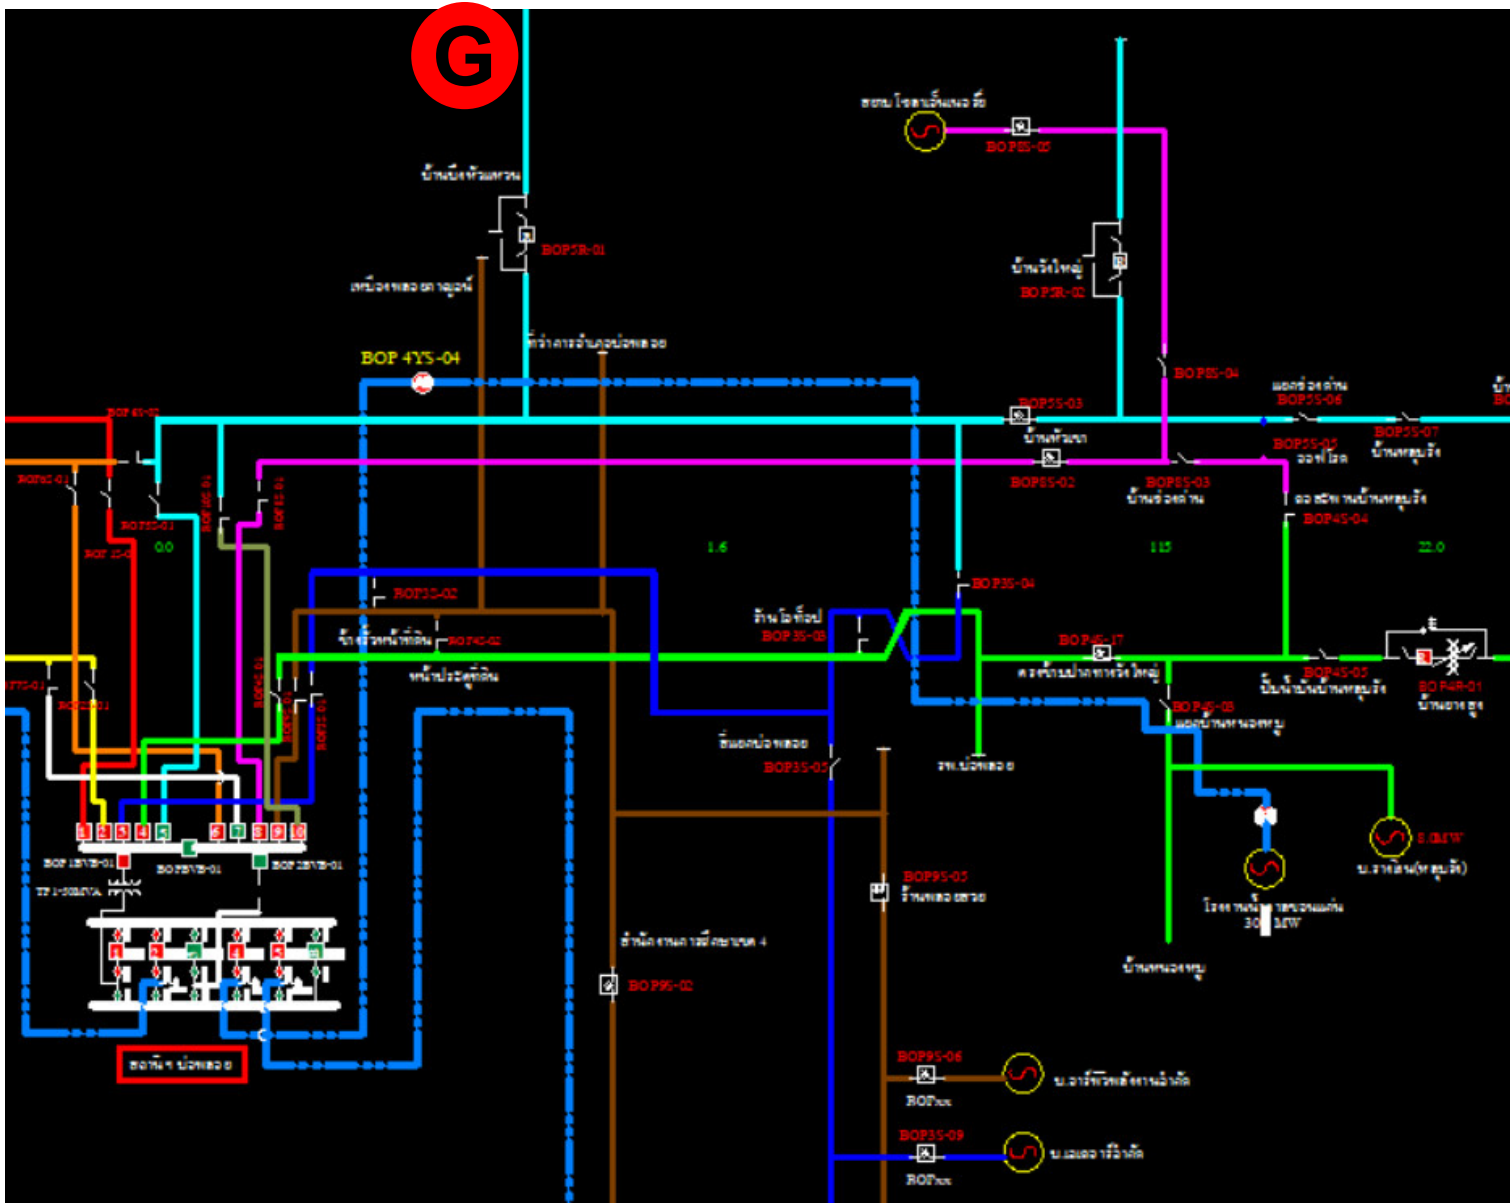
G

บ้านบึงหัวแหวน

BOP5R-01

เหมืองทองอาฌม์

ที่ว่าการอำเภอบ่อพลอย

BOP 4YS-04

BOP8S-05

BOP5R-02

BOP8S-04

BOP5S-03

BOP5S-06

BOP5S-07

BOP5S-05

BOP8S-02

BOP8S-03

BOP4S-04

0.0

1.6

115

22.0

BOP3S-04

BOP3S-02

BOP3S-03

BOP4S-02

BOP4S-17

BOP4S-03

BOP4S-05

BOP4R-01

BOP3S-05

BOP9S-03

BOP9S-02

BOP9S-06

BOP3S-09

8.0MW

30 MW

BOP1BVB-01

BOP2BVB-01

TP 1-50MVA

สถานีฯ บ่อพลอย